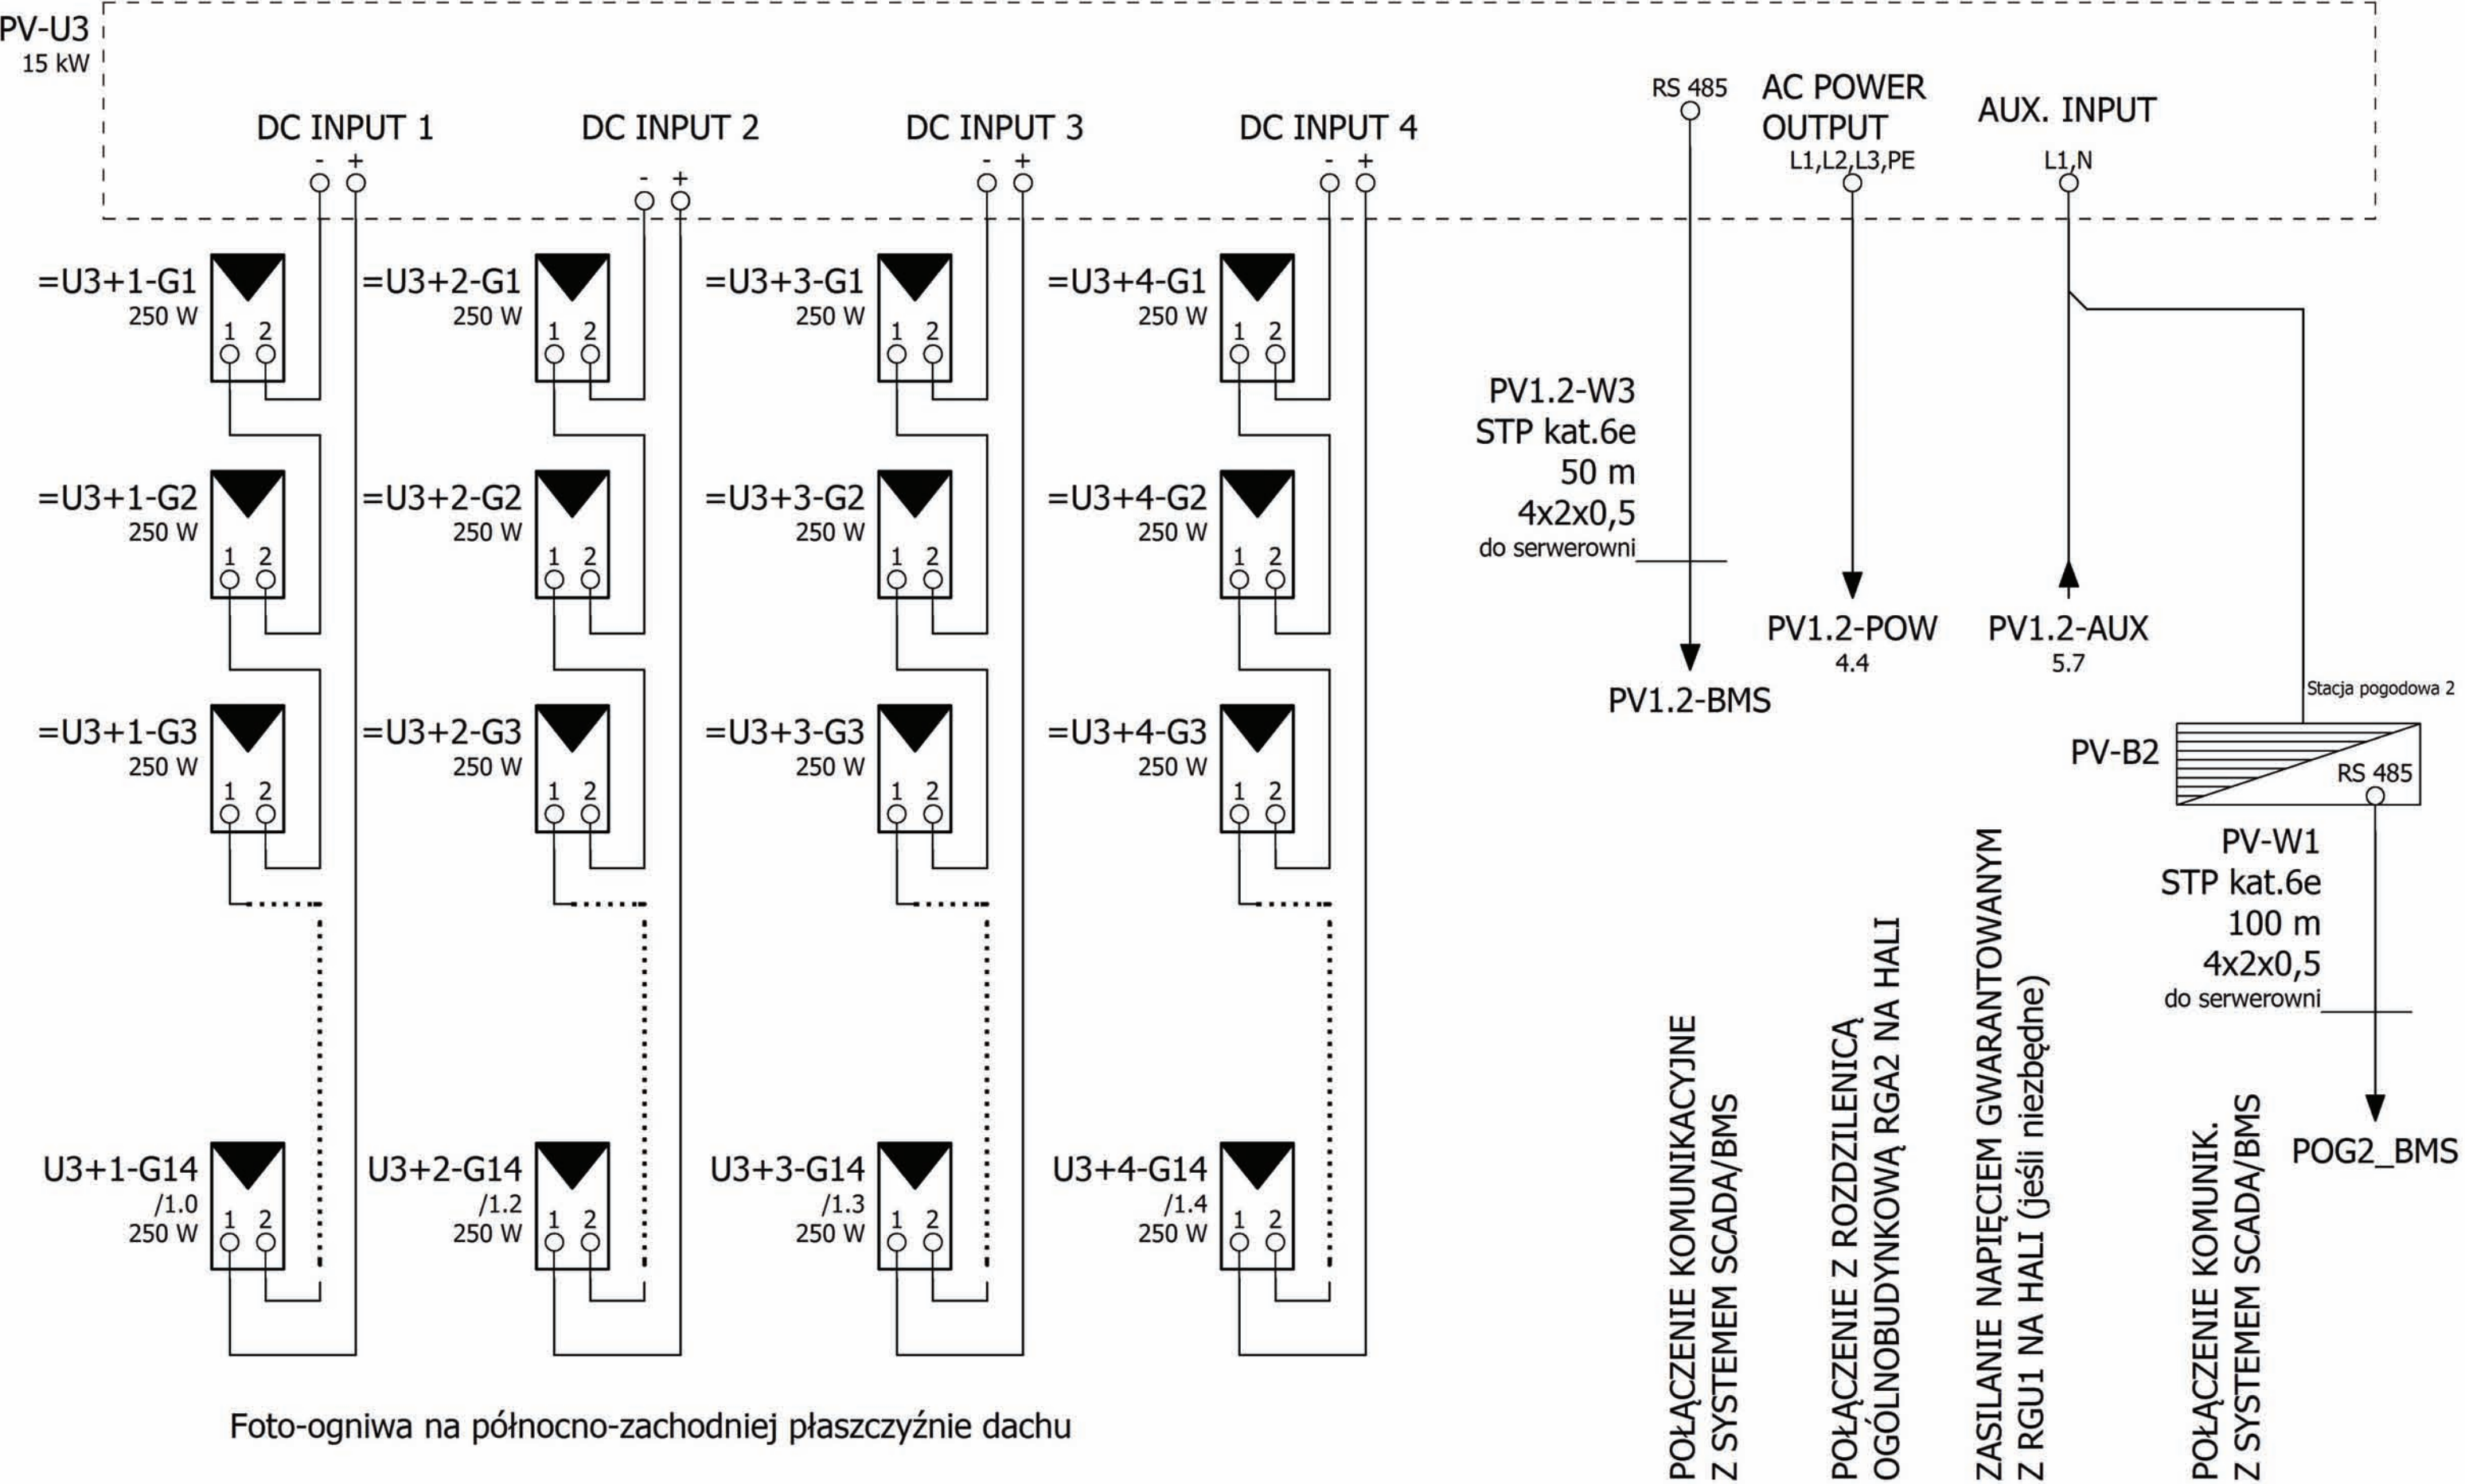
PV-U3
15 kW

DC INPUT 1
- +
DC INPUT 2
- +
DC INPUT 3
- +
DC INPUT 4
- +

RS 485
AC POWER OUTPUT
L1,L2,L3,PE
AUX. INPUT
L1,N

=U3+1-G1
250 W
1 2
=U3+2-G1
250 W
1 2
=U3+3-G1
250 W
1 2
=U3+4-G1
250 W
1 2

=U3+1-G2
250 W
1 2
=U3+2-G2
250 W
1 2
=U3+3-G2
250 W
1 2
=U3+4-G2
250 W
1 2

=U3+1-G3
250 W
1 2
=U3+2-G3
250 W
1 2
=U3+3-G3
250 W
1 2
=U3+4-G3
250 W
1 2

U3+1-G14
/1.0
250 W
1 2
U3+2-G14
/1.2
250 W
1 2
U3+3-G14
/1.3
250 W
1 2
U3+4-G14
/1.4
250 W
1 2

PV1.2-W3
STP kat.6e
50 m
4x2x0,5
do serwerowni

PV1.2-BMS

PV1.2-POW
4.4

PV1.2-AUX
5.7

Stacja pogodowa 2
PV-B2
RS 485

PV-W1
STP kat.6e
100 m
4x2x0,5
do serwerowni

POG2_BMS

POŁĄCZENIE KOMUNIKACYJNE Z SYSTEMEM SCADA/BMS

POŁĄCZENIE Z ROZDZIELNICĄ OGÓLNOBUDYNKOWĄ RGA2 NA HALI

ZASILANIE NAPIĘCIEM GWARANTOWANYM Z RGU1 NA HALI (jeśli niezbędne)

POŁĄCZENIE KOMUNIK. Z SYSTEMEM SCADA/BMS

Foto-ogniwa na północno-zachodniej płaszczyźnie dachu